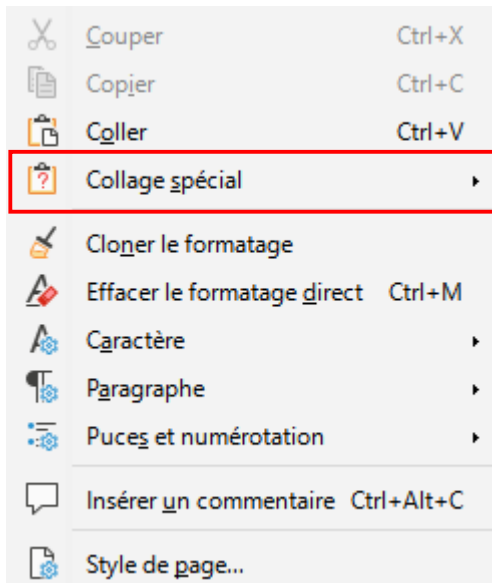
Couper Ctrl+X
Copier Ctrl+C
Coller Ctrl+V
Collage spécial
Cloner le formatage
Effacer le formatage direct Ctrl+M
Caractère
Paragraphe
Puces et numérotation
Insérer un commentaire Ctrl+Alt+C
Style de page...